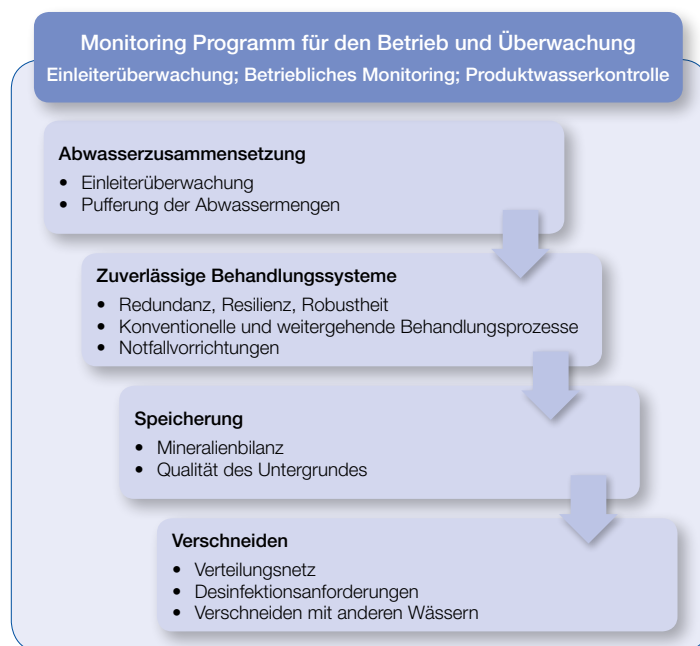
Monitoring Programm für den Betrieb und Überwachung
Einleiterüberwachung; Betriebliches Monitoring; Produktwasserkontrolle

Abwasserzusammensetzung
• Einleiterüberwachung
• Pufferung der Abwassermengen

Zuverlässige Behandlungssysteme
• Redundanz, Resilienz, Robustheit
• Konventionelle und weitergehende Behandlungsprozesse
• Notfallvorrichtungen

Speicherung
• Mineralienbilanz
• Qualität des Untergrundes

Verschneiden
• Verteilungsnetz
• Desinfektionsanforderungen
• Verschneiden mit anderen Wässern